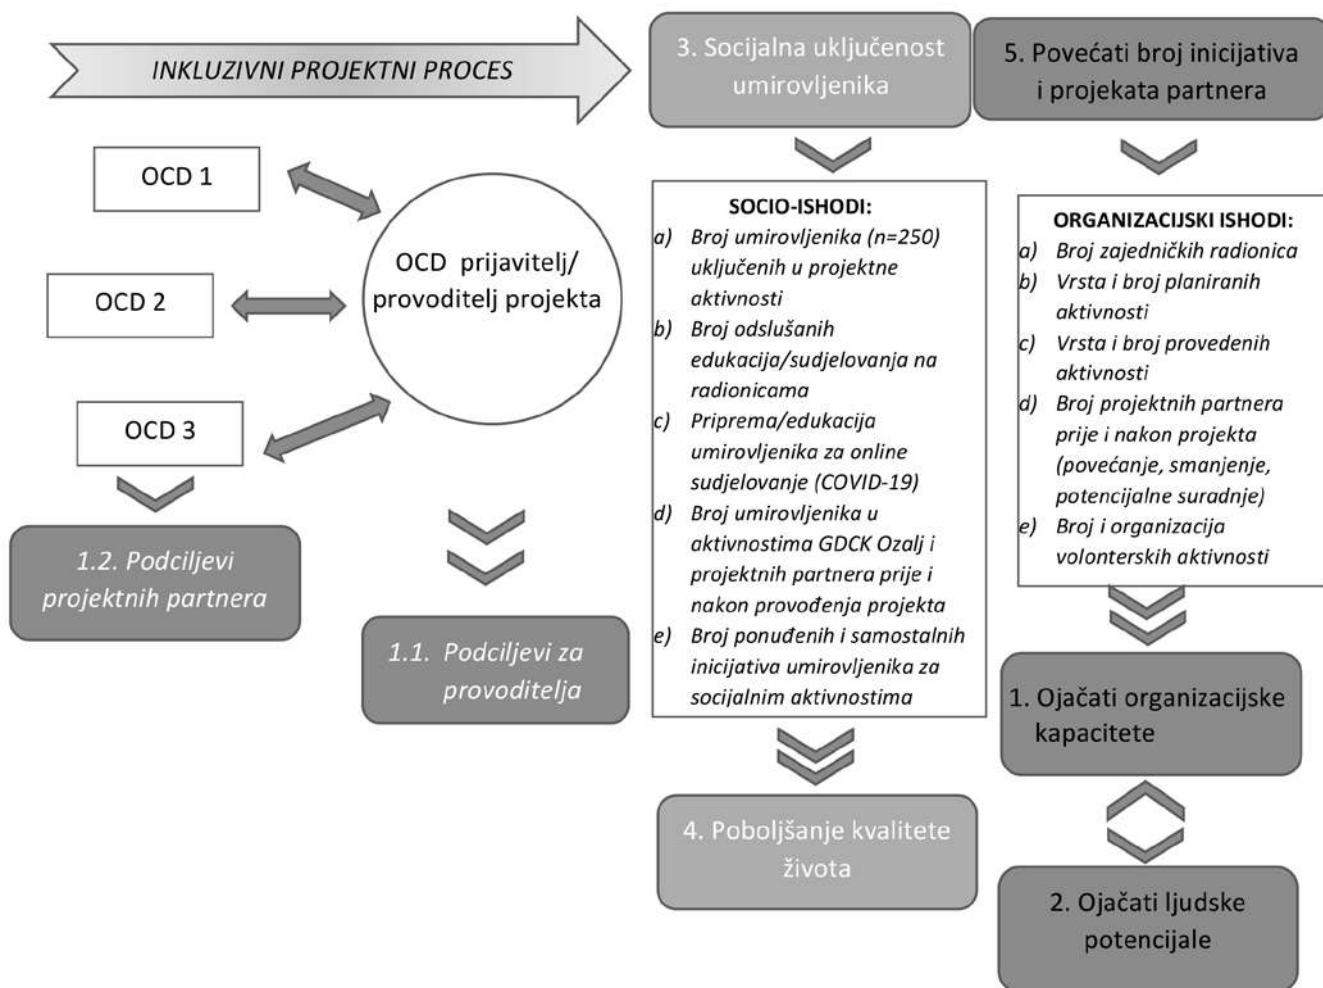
INKLUZIVNI PROJEKTNI PROCES

3. Socijalna uključenost umirovljenika

5. Povećati broj inicijativa i projekata partnera

OCD 1

OCD 2

OCD 3

OCD prijavitelj/ provoditelj projekta

SOCIO-ISHODI:
a) Broj umirovljenika (n=250) uključenih u projektne aktivnosti
b) Broj odslušanih edukacija/sudjelovanja na radionicama
c) Priprema/edukacija umirovljenika za online sudjelovanje (COVID-19)
d) Broj umirovljenika u aktivnostima GDCK Ozalj i projektnih partnera prije i nakon provođenja projekta
e) Broj ponuđenih i samostalnih inicijativa umirovljenika za socijalnim aktivnostima

ORGANIZACIJSKI ISHODI:
a) Broj zajedničkih radionica
b) Vrsta i broj planiranih aktivnosti
c) Vrsta i broj provedenih aktivnosti
d) Broj projektnih partnera prije i nakon projekta (povećanje, smanjenje, potencijalne suradnje)
e) Broj i organizacija volonterskih aktivnosti

1.2. Podciljevi projektnih partnera

1.1. Podciljevi za provoditelja

1. Ojačati organizacijske kapacitete

4. Poboljšanje kvalitete života

2. Ojačati ljudske potencijale